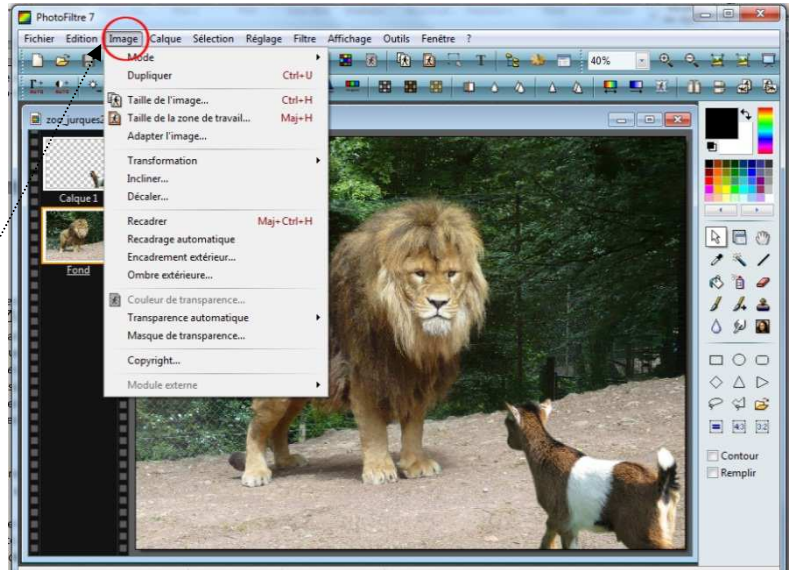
PhotoFiltre 7

Fichier Edition Image Calque Sélection Réglage Filtre Affichage Outils Fenêtre ?

40%

zoo_turques2

Calque 1

Fond

Mode
Dupliquer Ctrl+U
Taille de l'image... Ctrl+H
Taille de la zone de travail... Maj+H
Adapter l'image...
Transformation
Incliner...
Décaler...
Recadrer Maj+Ctrl+H
Recadrage automatique
Encadrement extérieur...
Ombre extérieure...
Couleur de transparence...
Transparence automatique
Masque de transparence...
Copyright...
Module externe

Contour
Remplir